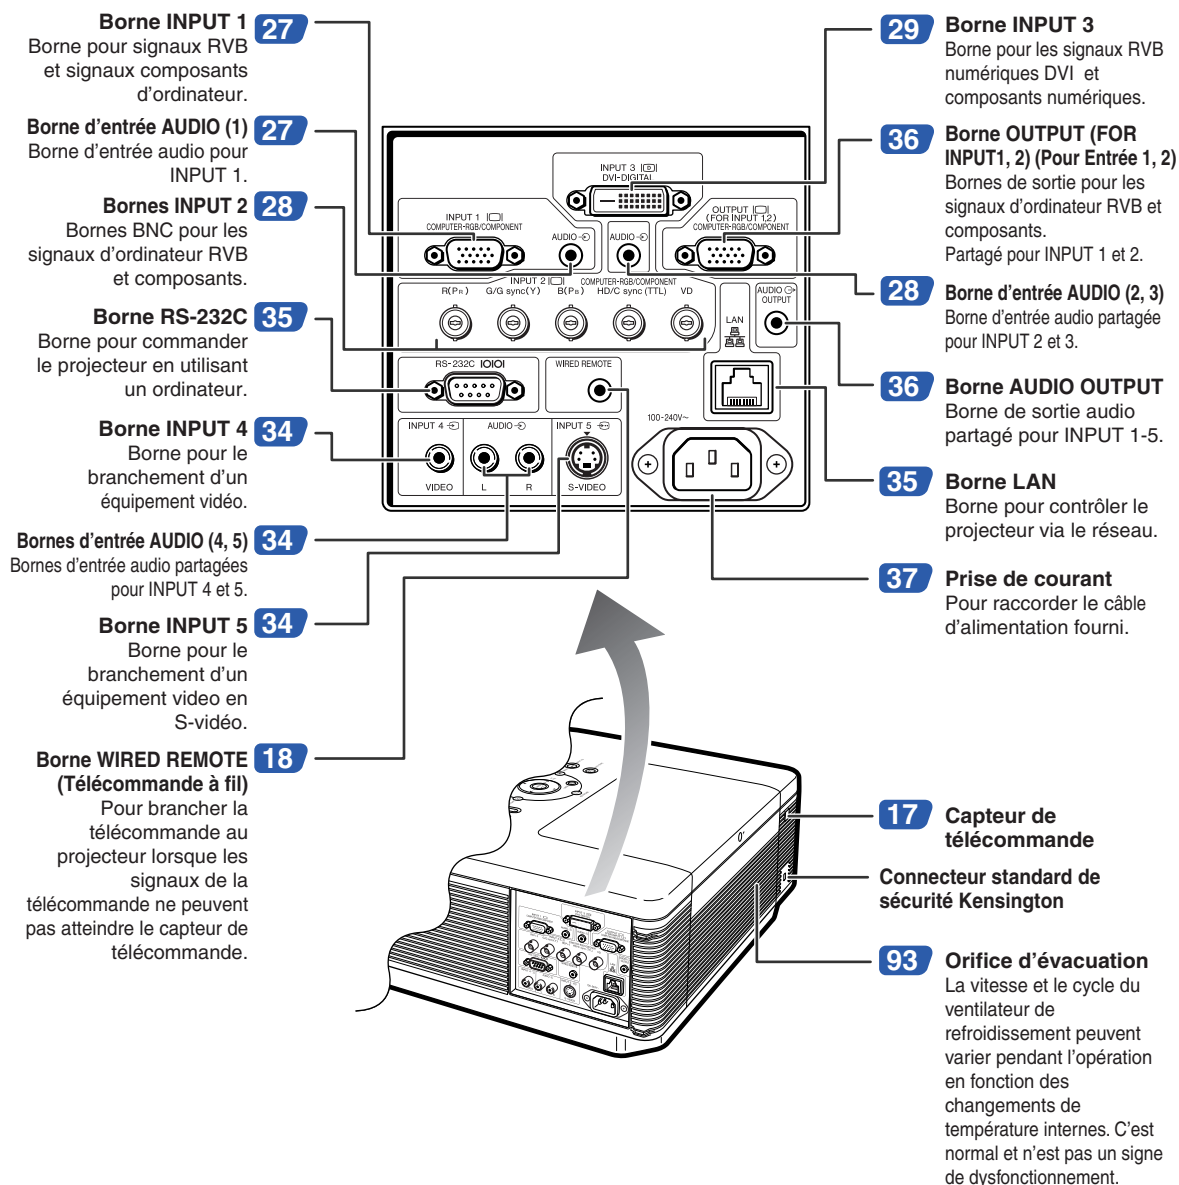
Borne INPUT 1 27
Borne pour signaux RVB et signaux composants d'ordinateur.

Borne d'entrée AUDIO (1) 27
Borne d'entrée audio pour INPUT 1.

Bornes INPUT 2 28
Bornes BNC pour les signaux d'ordinateur RVB et composants.

Borne RS-232C 35
Borne pour commander le projecteur en utilisant un ordinateur.

Borne INPUT 4 34
Borne pour le branchement d'un équipement vidéo.

Bornes d'entrée AUDIO (4, 5) 34
Bornes d'entrée audio partagées pour INPUT 4 et 5.

Borne INPUT 5 34
Borne pour le branchement d'un équipement video en S-vidéo.

Borne WIRED REMOTE 18
(Télécommande à fil)
Pour brancher la télécommande au projecteur lorsque les signaux de la télécommande ne peuvent pas atteindre le capteur de télécommande.

29 Borne INPUT 3
Borne pour les signaux RVB numériques DVI et composants numériques.

36 Borne OUTPUT (FOR INPUT1, 2) (Pour Entrée 1, 2)
Bornes de sortie pour les signaux d'ordinateur RVB et composants.
Partagé pour INPUT 1 et 2.

28 Borne d'entrée AUDIO (2, 3)
Borne d'entrée audio partagée pour INPUT 2 et 3.

36 Borne AUDIO OUTPUT
Borne de sortie audio partagé pour INPUT 1-5.

35 Borne LAN
Borne pour contrôler le projecteur via le réseau.

37 Prise de courant
Pour raccorder le câble d'alimentation fourni.

17 Capteur de télécommande

Connecteur standard de sécurité Kensington

93 Orifice d'évacuation
La vitesse et le cycle du ventilateur de refroidissement peuvent varier pendant l'opération en fonction des changements de température internes. C'est normal et n'est pas un signe de dysfonctionnement.

INPUT 3 DVI-DIGITAL
INPUT 1 COMPUTER-RGB/COMPONENT
AUDIO
AUDIO
OUTPUT (FOR INPUT 1,2) COMPUTER-RGB/COMPONENT
INPUT 2 COMPUTER-RGB/COMPONENT
R(PR) G/G sync(Y) B(PB) HD/C sync (TTL) VD
LAN
AUDIO OUTPUT
RS-232C
WIRED REMOTE
100-240V~
INPUT 4
AUDIO
INPUT 5
VIDEO L R S-VIDEO